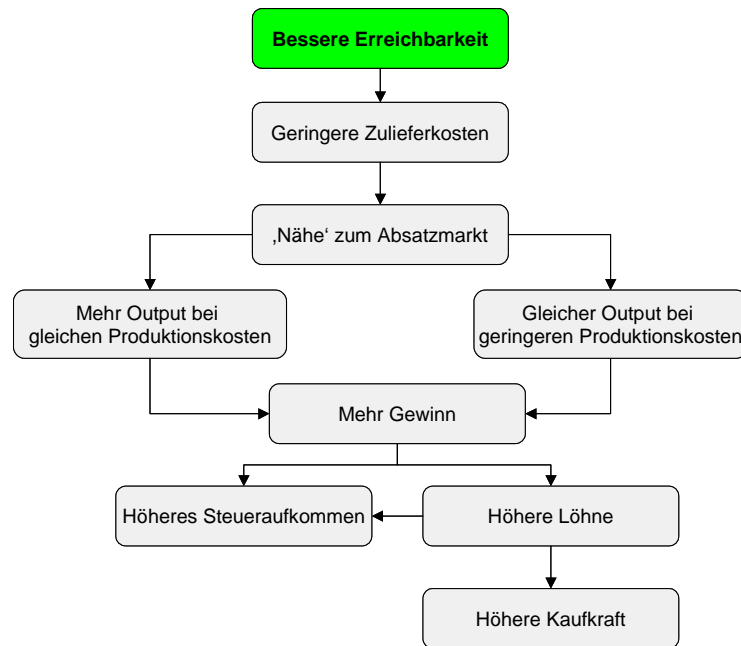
**Bessere Erreichbarkeit**

Geringere Zulieferkosten

‚Nähe‘ zum Absatzmarkt

Mehr Output bei gleichen Produktionskosten

Gleicher Output bei geringeren Produktionskosten

Mehr Gewinn

Höheres Steueraufkommen

Höhere Löhne

Höhere Kaufkraft